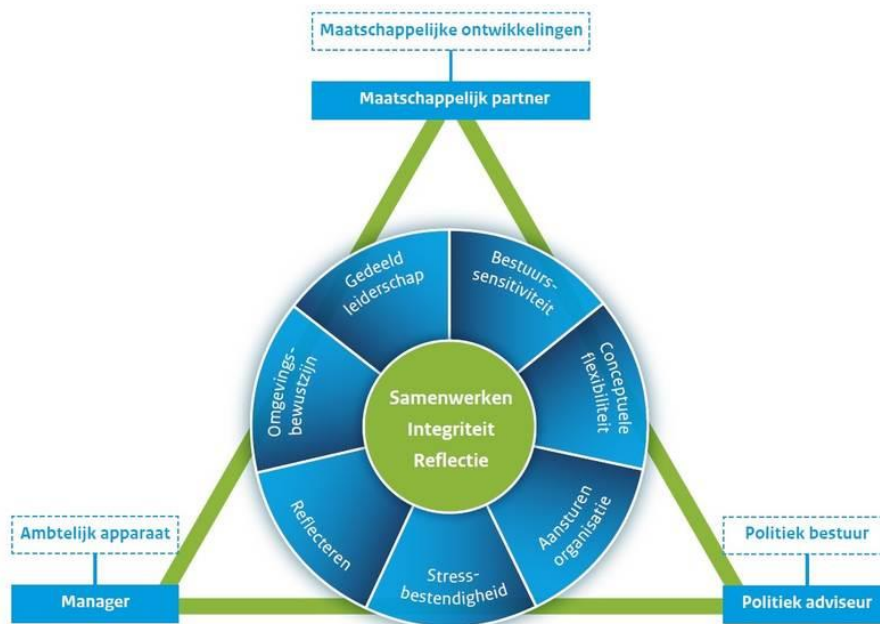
Maatschappelijke ontwikkelingen

Maatschappelijk partner

Gedeeld leiderschap

Bestuurs-sensitiviteit

Omgevings-bewustzijn

Conceptuele flexibiliteit

Samenwerken
Integriteit
Reflectie

Reflecteren

Aansturen organisatie

Stress-bestendigheid

Ambtelijk apparaat

Manager

Politiek bestuur

Politiek adviseur